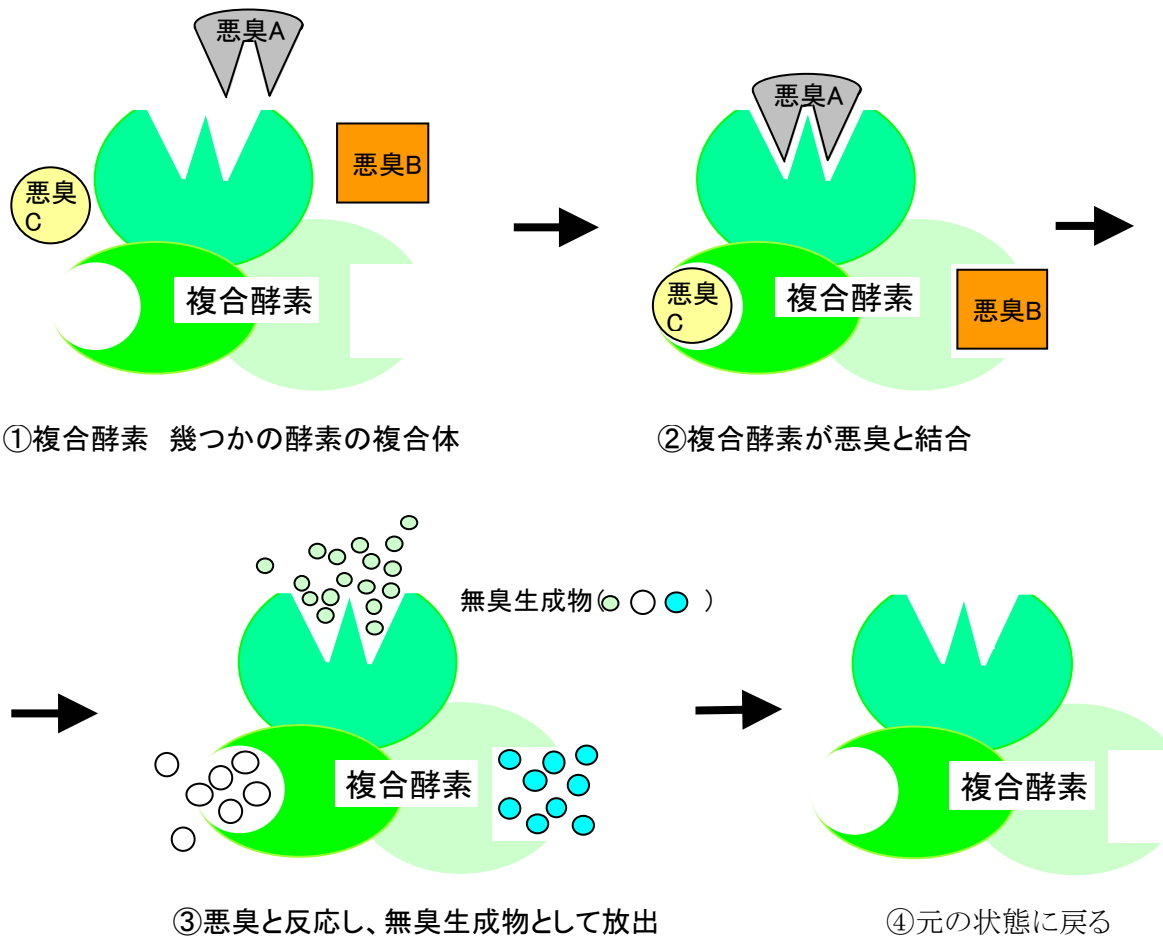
悪臭A

悪臭B

悪臭C

複合酵素

①複合酵素 幾つかの酵素の複合体

悪臭A

悪臭C

複合酵素

悪臭B

②複合酵素が悪臭と結合

無臭生成物( )

複合酵素

③悪臭と反応し、無臭生成物として放出

複合酵素

④元の状態に戻る